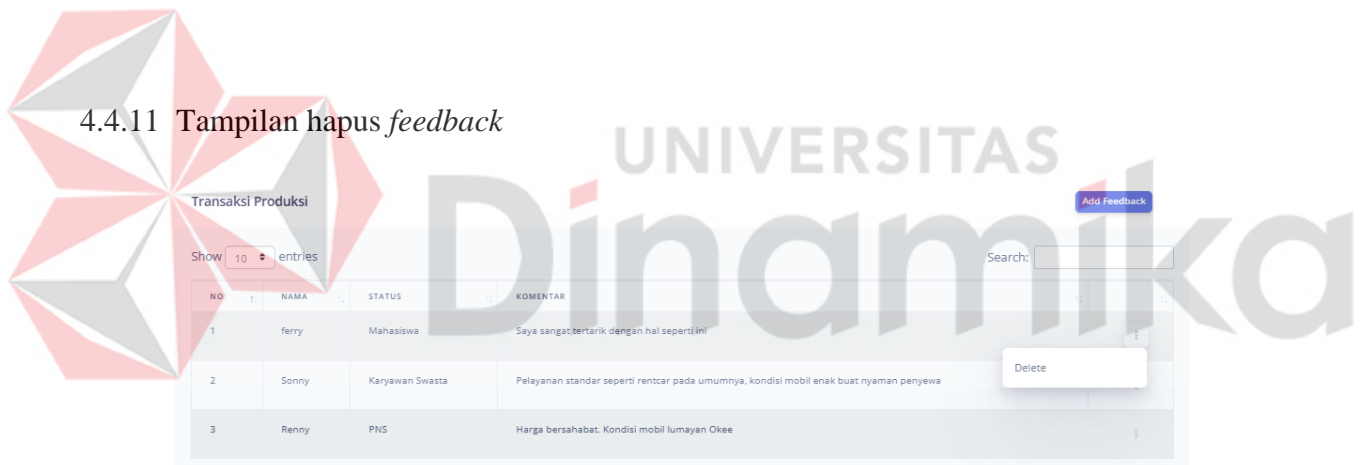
4.4.11 Tampilan hapus *feedback*

UNIVERSITAS
Dinamika

Transaksi Produksi

Add Feedback

Show 10 entries

Search:

| NO | NAMA | STATUS | KOMENTAR | |
|---|---|---|---|---|
| 1 | ferry | Mahasiswa | Saya sangat tertarik dengan hal seperti ini | ⋮ |
| 2 | Sonny | Karyawan Swasta | Pelayanan standar seperti rentcar pada umumnya, kondisi mobil enak buat nyaman penyewa | |
| 3 | Renny | PNS | Harga bersahabat. Kondisi mobil lumayan Okee | ⋮ |

Delete